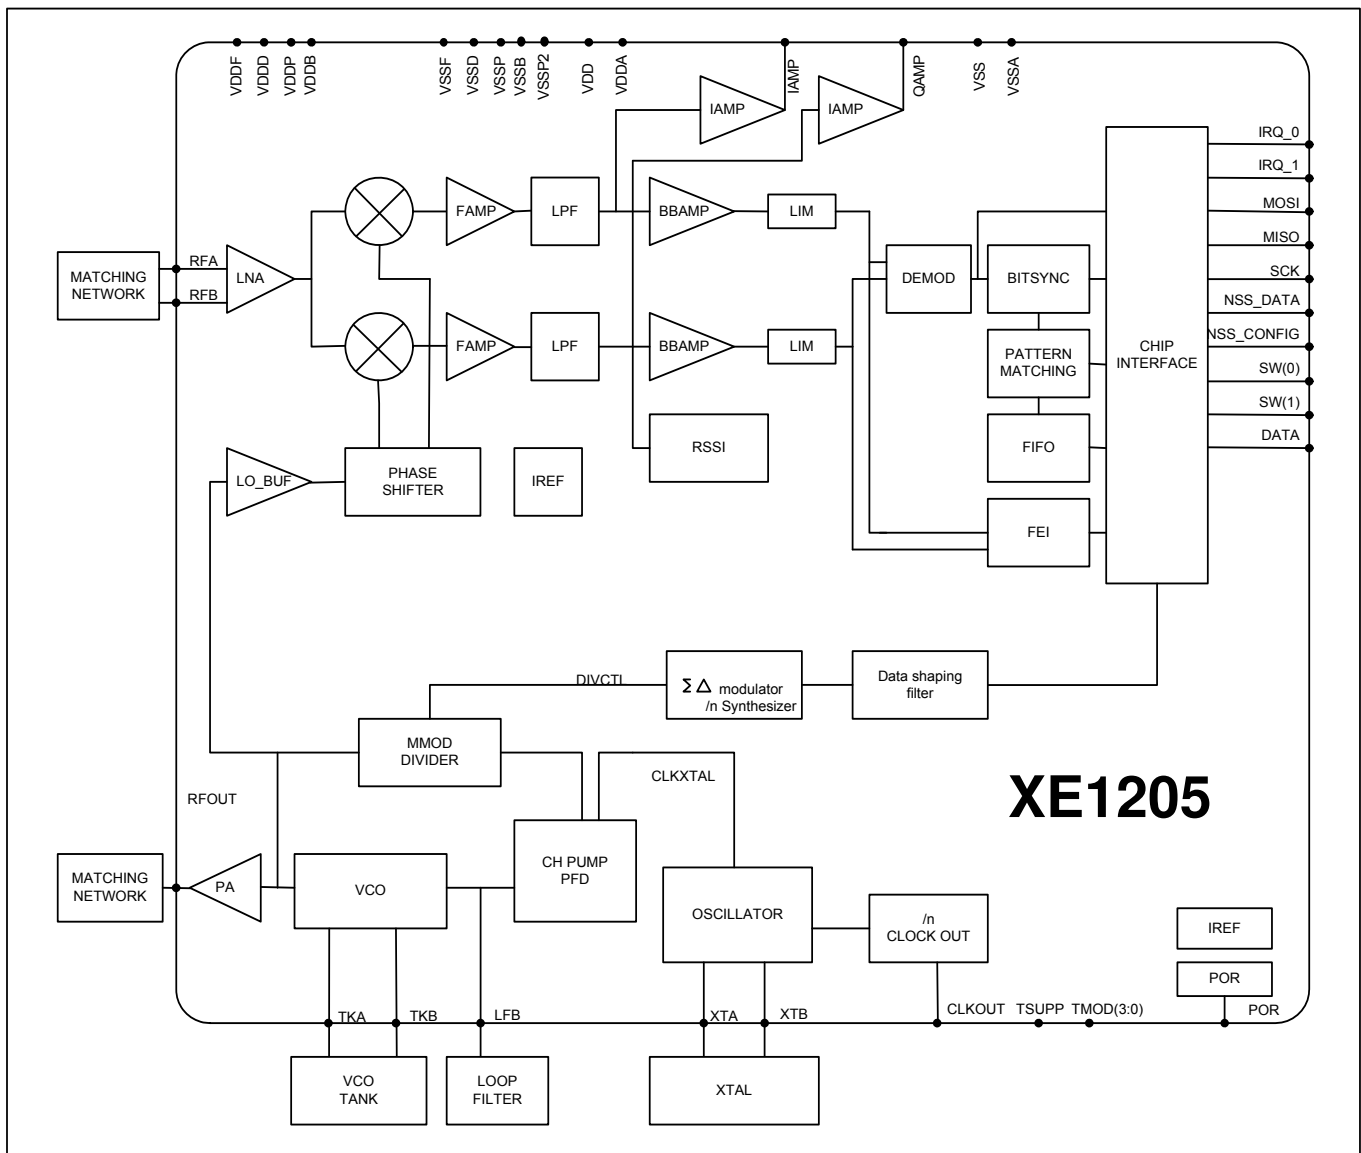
VDDF VDDD VDDP VDDB VSSF VSSD VSSP VSSB VSSP2 VDD VDDA IAMP IAMP IAMP IAMP QAMP VSS VSSA

IRQ_0
IRQ_1
MOSI
MISO
SCK
NSS_DATA
NSS_CONFIG
SW(0)
SW(1)
DATA

MATCHING NETWORK
RFA
RFB
LNA
FAMP
LPF
BBAMP
LIM
FAMP
LPF
BBAMP
LIM
DEMOD
BITSYNC
PATTERN MATCHING
FIFO
FEI
CHIP INTERFACE
RSSI
LO_BUF
PHASE SHIFTER
IREF

DIVCTL
$\Sigma\Delta$ modulator /n Synthesizer
Data shaping filter
MMOD DIVIDER
CLKXTAL
RFOUT
XE1205

MATCHING NETWORK
PA
VCO
CH PUMP PFD
OSCILLATOR
/n CLOCK OUT
IREF
POR

TKA TKB LFB XTA XTB CLKOUT TSUPP TMOD(3:0) POR

VCO TANK
LOOP FILTER
XTAL